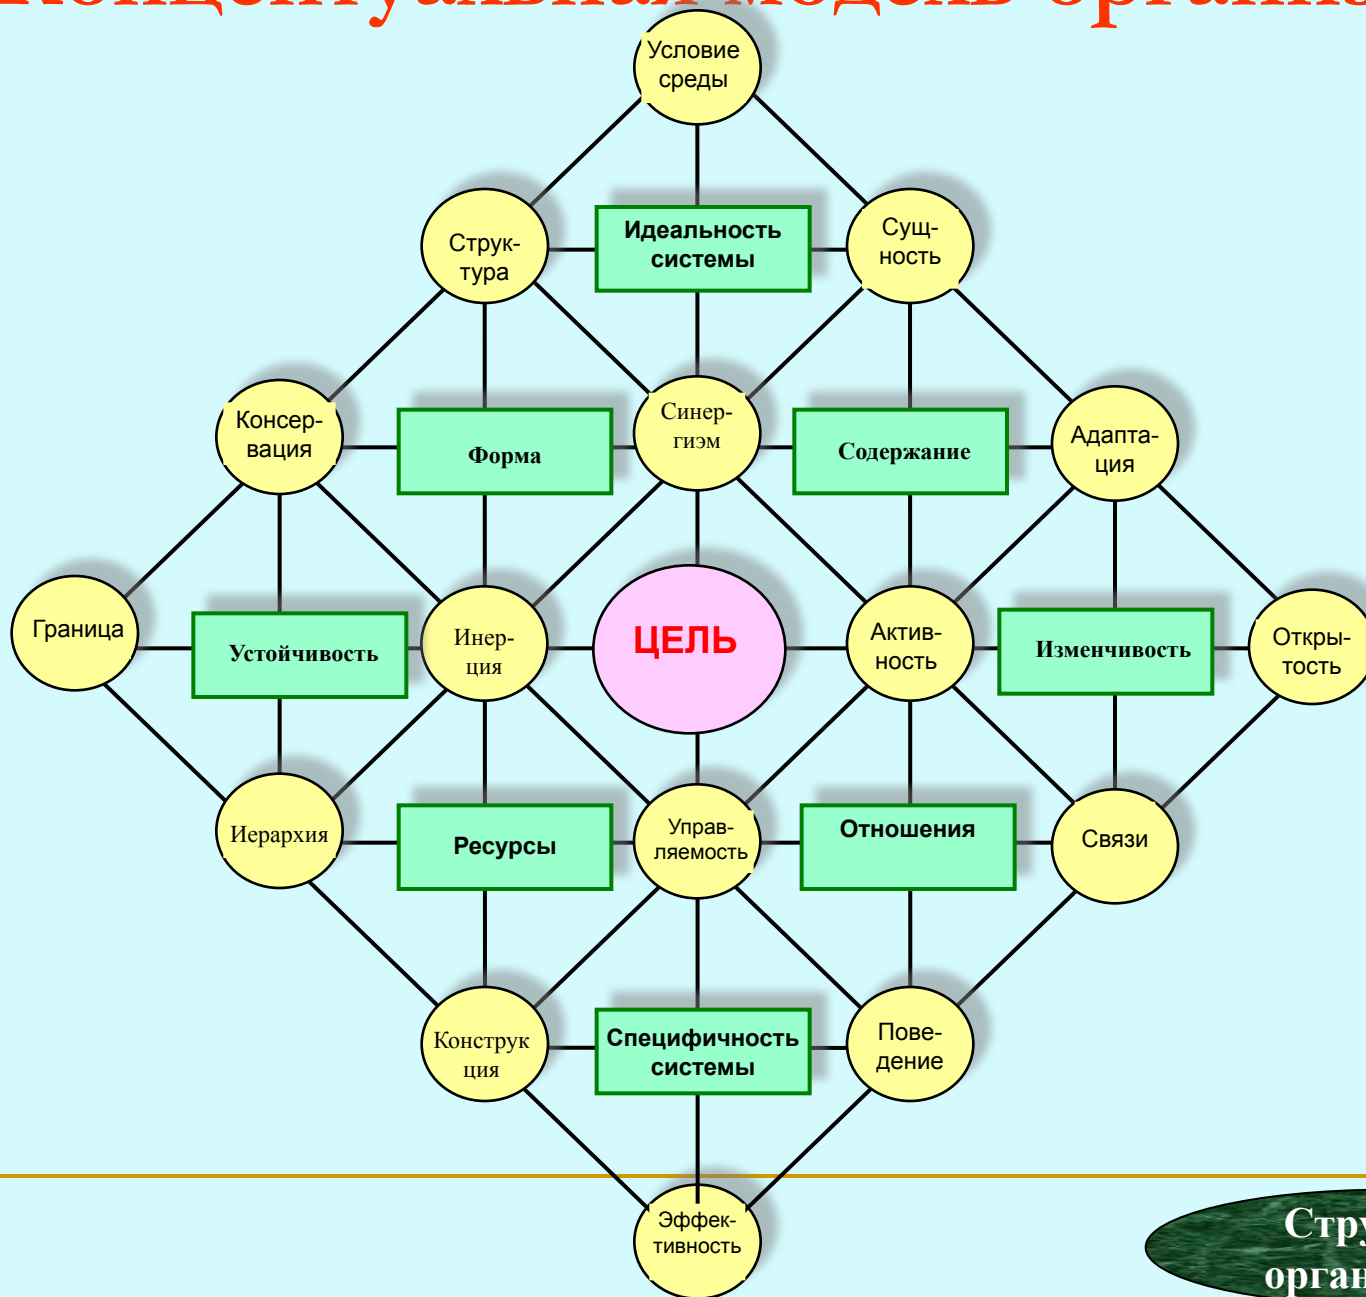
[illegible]

Условие среды

Струк-тура

Идеальность системы

Сущ-ность

Консер-вация

Форма

Синер-гизм

Содержание

Адапта-ция

Граница

Устойчивость

Инер-ция

ЦЕЛЬ

Актив-ность

Изменчивость

Откры-тость

Иерархия

Ресурсы

Управ-ляемость

Отношения

Связи

Конструк ция

Специфичность системы

Пове-дение

Эффек-тивность

Стру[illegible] орган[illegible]